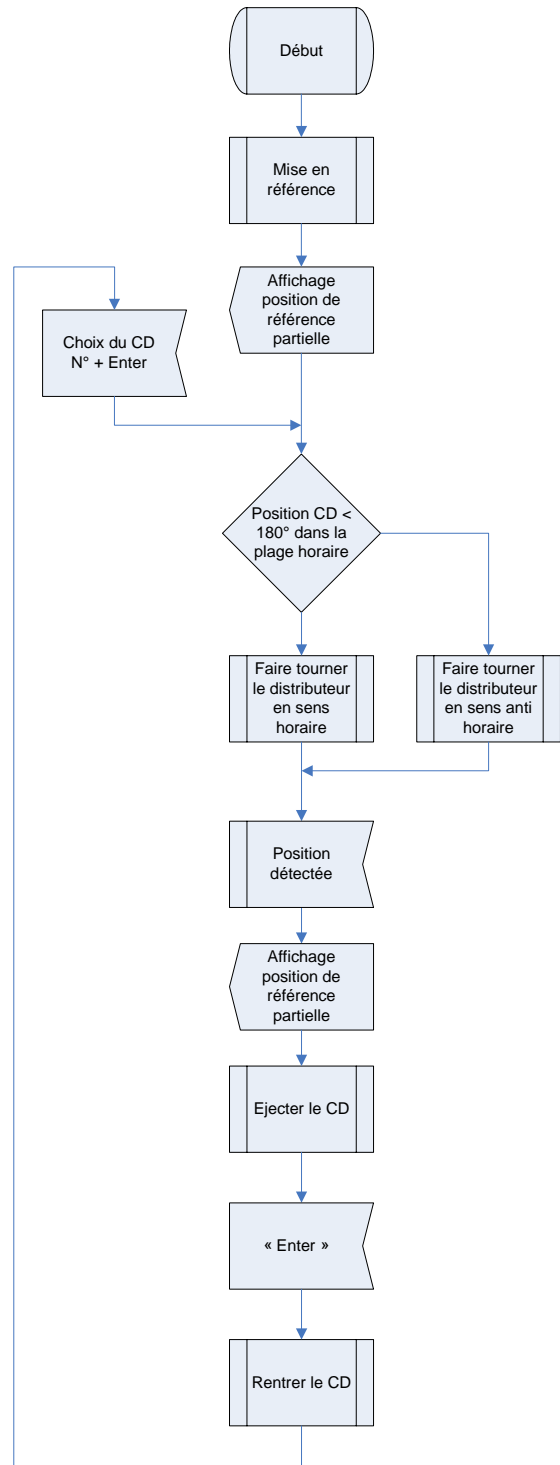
Début

Mise en référence

Affichage position de référence partielle

Choix du CD N° + Enter

Position CD < 180° dans la plage horaire

Faire tourner le distributeur en sens horaire

Faire tourner le distributeur en sens anti horaire

Position détectée

Affichage position de référence partielle

Ejecter le CD

« Enter »

Rentrer le CD